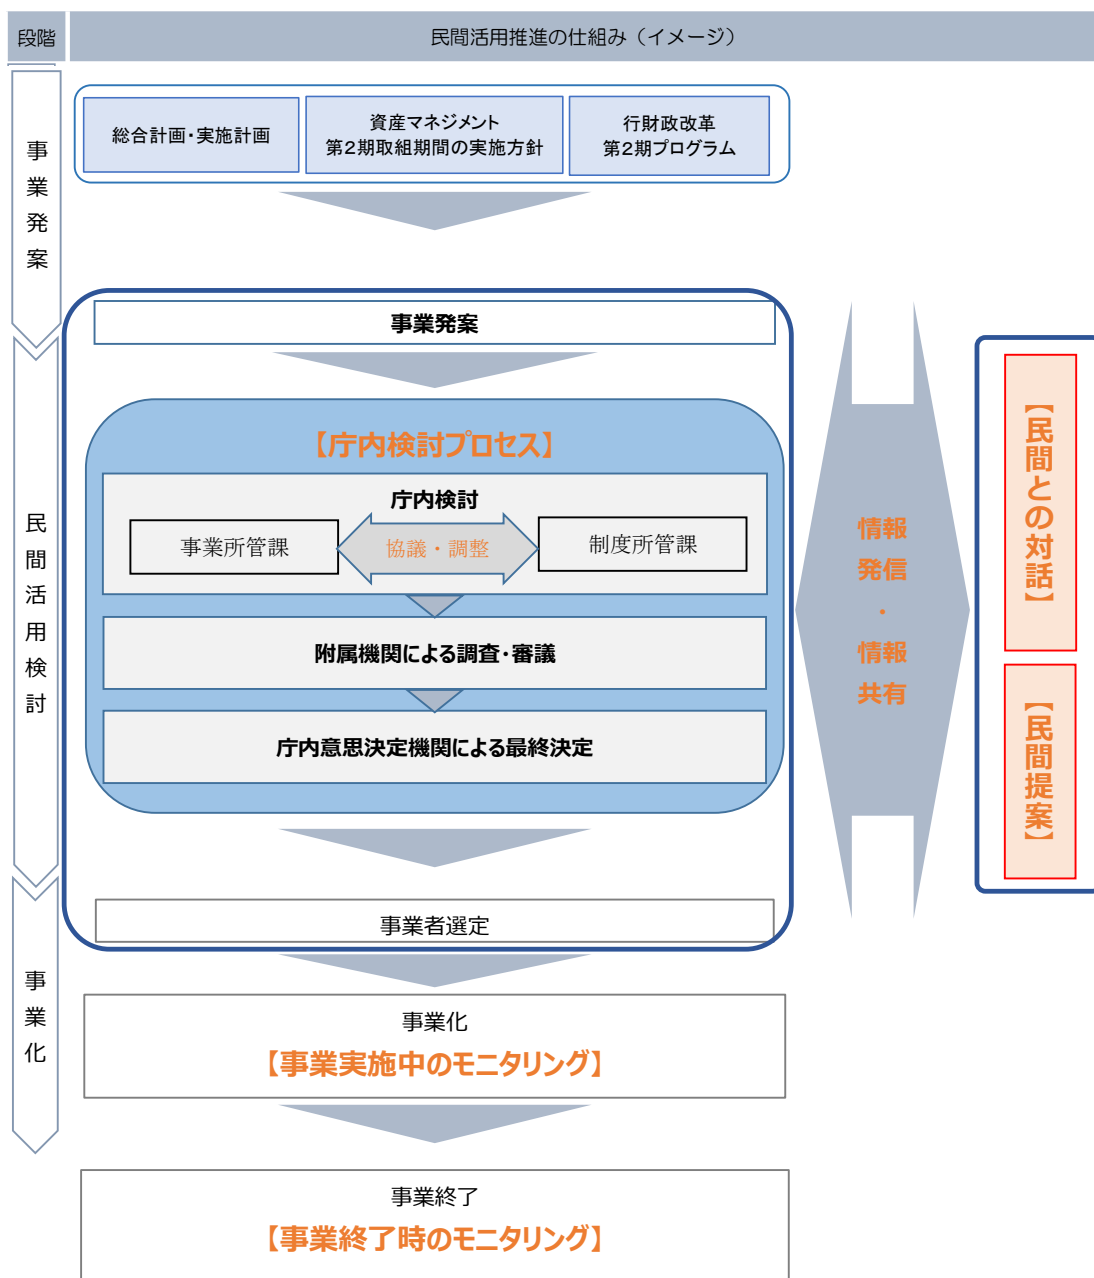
段階

民間活用推進の仕組み（イメージ）

事業発案

総合計画・実施計画

資産マネジメント
第2期取組期間の実施方針

行財政改革
第2期プログラム

事業発案

民間活用検討

【庁内検討プロセス】

庁内検討

事業所管課

協議・調整

制度所管課

附属機関による調査・審議

庁内意思決定機関による最終決定

情報発信・情報共有

【民間との対話】

【民間提案】

事業者選定

事業化

事業化
【事業実施中のモニタリング】

事業終了
【事業終了時のモニタリング】